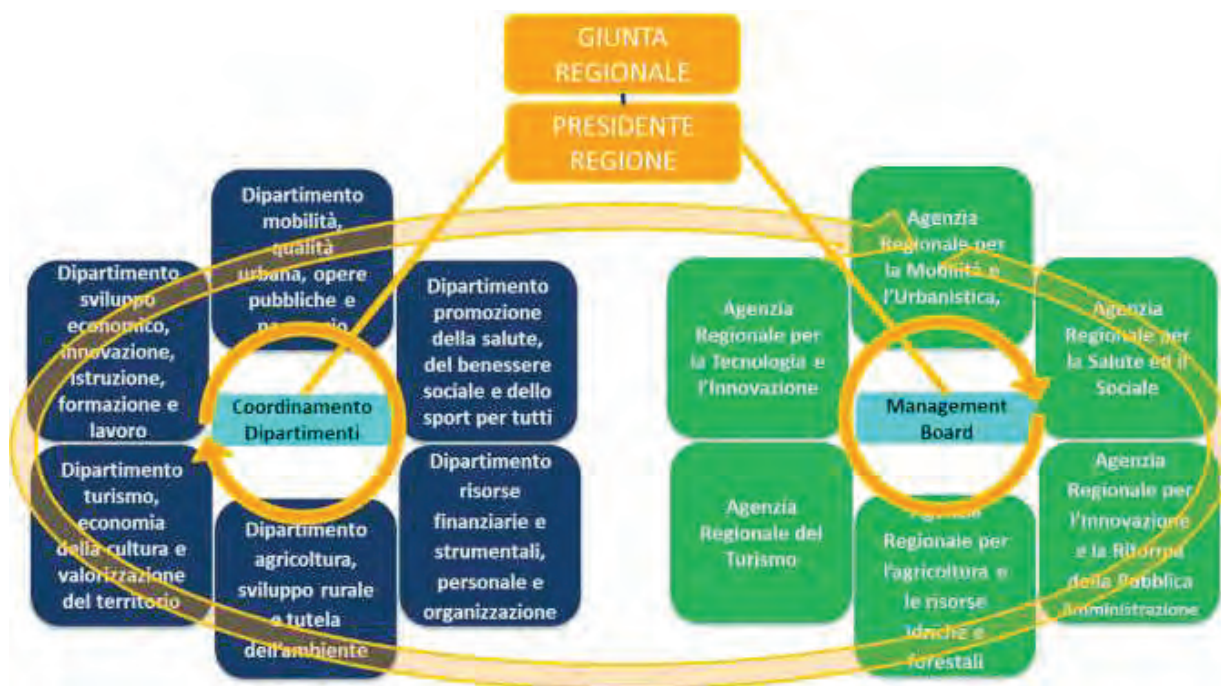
GIUNTA REGIONALE

PRESIDENTE REGIONE

Dipartimento mobilità, qualità urbana, opere pubbliche e paesaggio

Dipartimento sviluppo economico, innovazione, istruzione, formazione e lavoro

Dipartimento promozione della salute, del benessere sociale e dello sport per tutti

Coordinamento Dipartimenti

Dipartimento turismo, economia della cultura e valorizzazione del territorio

Dipartimento agricoltura, sviluppo rurale e tutela dell'ambiente

Dipartimento risorse finanziarie e strumentali, personale e organizzazione

Agenzia Regionale per la Mobilità e l'Urbanistica,

Agenzia Regionale per la Tecnologia e l'Innovazione

Agenzia Regionale per la Salute ed il Sociale

Management Board

Agenzia Regionale del Turismo

Agenzia Regionale per l'agricoltura e le risorse idriche e forestali

Agenzia Regionale per l'Innovazione e la Riforma della Pubblica Amministrazione